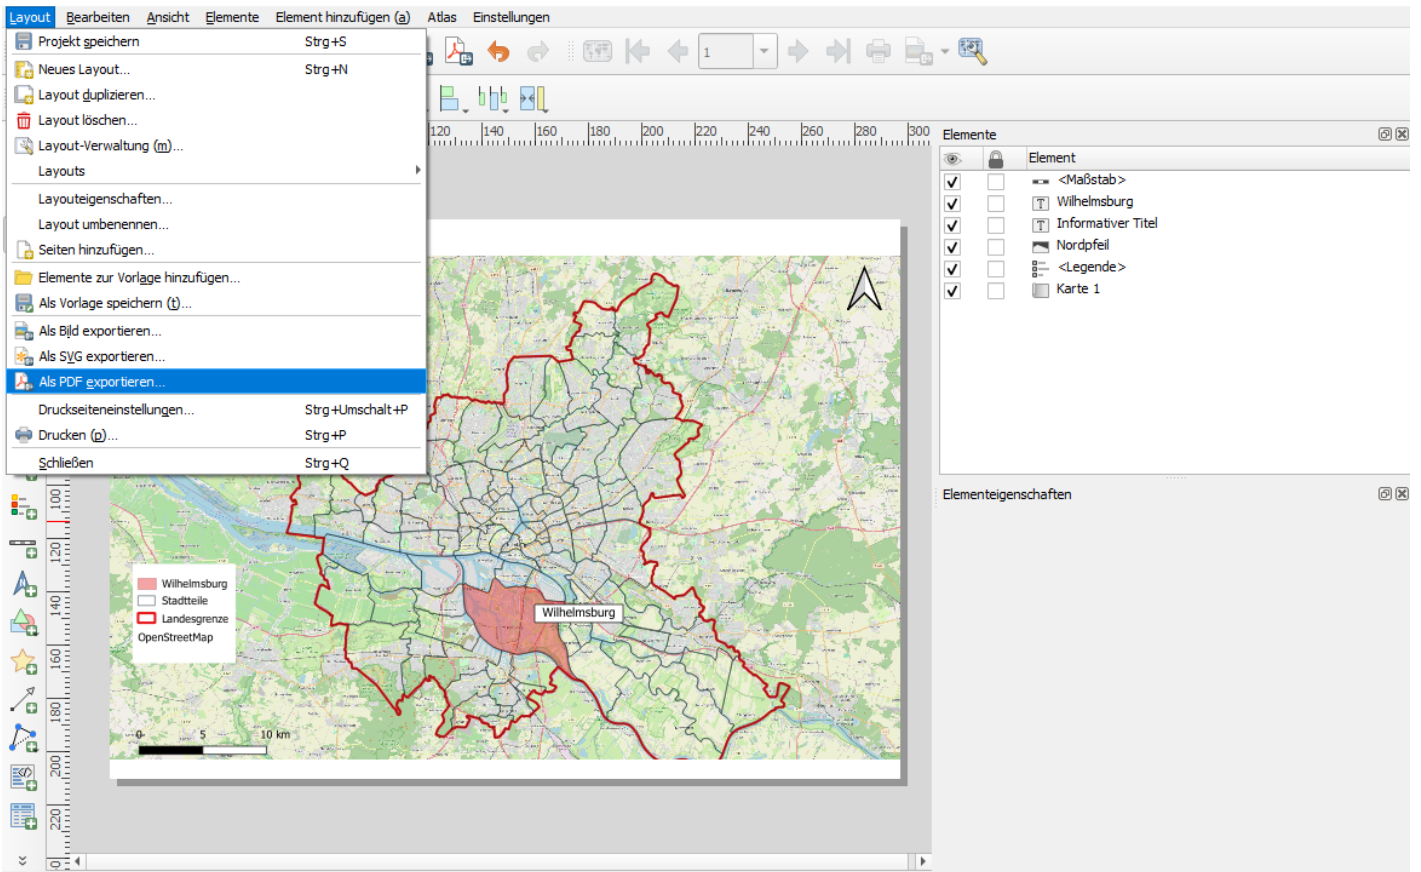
Layout Bearbeiten Ansicht Elemente Element hinzufügen (a) Atlas Einstellungen

Projekt speichern Strg+S
Neues Layout... Strg+N
Layout duplizieren...
Layout löschen...
Layout-Verwaltung (m)...
Layouts
Layouteigenschaften...
Layout umbenennen...
Seiten hinzufügen...
Elemente zur Vorlage hinzufügen...
Als Vorlage speichern (t)...
Als Bild exportieren...
Als SVG exportieren...
Als PDF exportieren...
Druckseiteneinstellungen... Strg+Umschalt+P
Drucken (p)... Strg+P
Schließen Strg+Q

1

120 140 160 180 200 220 240 260 280 300

Elemente

| | | Element |
|---|---|---|
| ✓ | | <Maßstab> |
| ✓ | | Wilhelmsburg |
| ✓ | | Informativer Titel |
| ✓ | | Nordpfeil |
| ✓ | | <Legende> |
| ✓ | | Karte 1 |

Elementeigenschaften

Wilhelmsburg
Stadtteile
Landesgrenze
OpenStreetMap

Wilhelmsburg

0 5 10 km

100 120 140 160 180 200 220